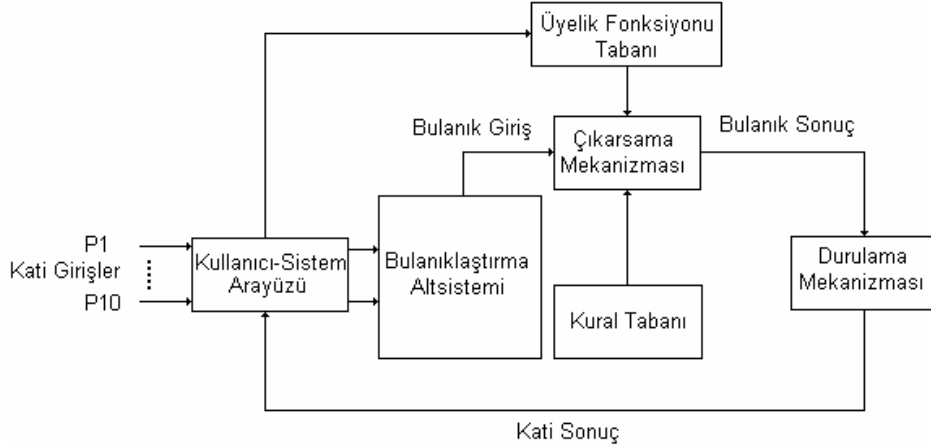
Üyelik Fonksiyonu Tabanı

Bulanık Giriş

Çıkarsama Mekanizması

Bulanık Sonuç

P1

Kati Girişler

P10

Kullanıcı-Sistem Arayüzü

Bulanıklaştırma Altsistemi

Kural Tabanı

Durulama Mekanizması

Kati Sonuç